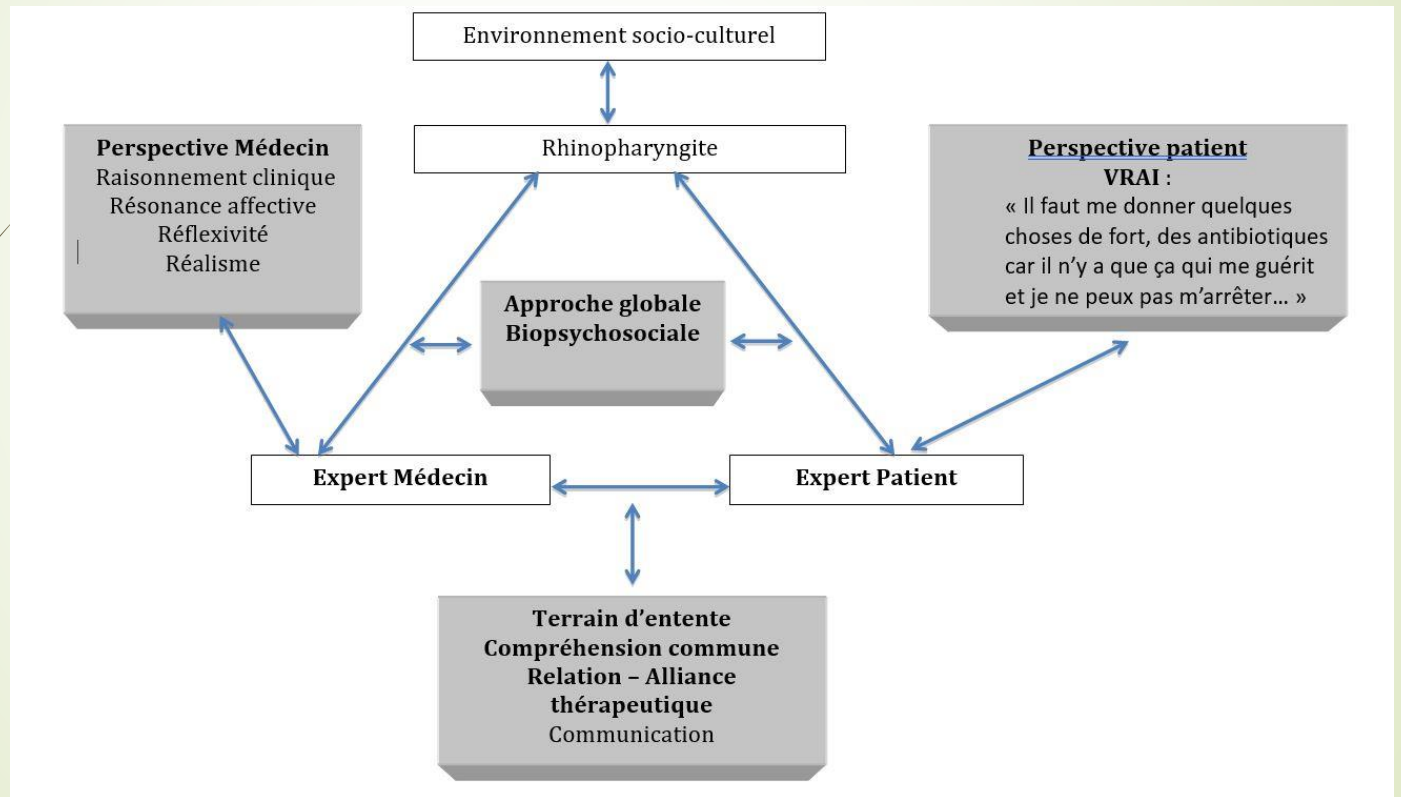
Environnement socio-culturel

Perspective Médecin
Raisonnement clinique
Résonance affective
Réflexivité
Réalisme

Rhinopharyngite

Perspective patient
VRAI :
« Il faut me donner quelques choses de fort, des antibiotiques car il n'y a que ça qui me guérit et je ne peux pas m'arrêter… »

Approche globale
Biopsychosociale

Expert Médecin

Expert Patient

Terrain d'entente
Compréhension commune
Relation – Alliance thérapeutique
Communication